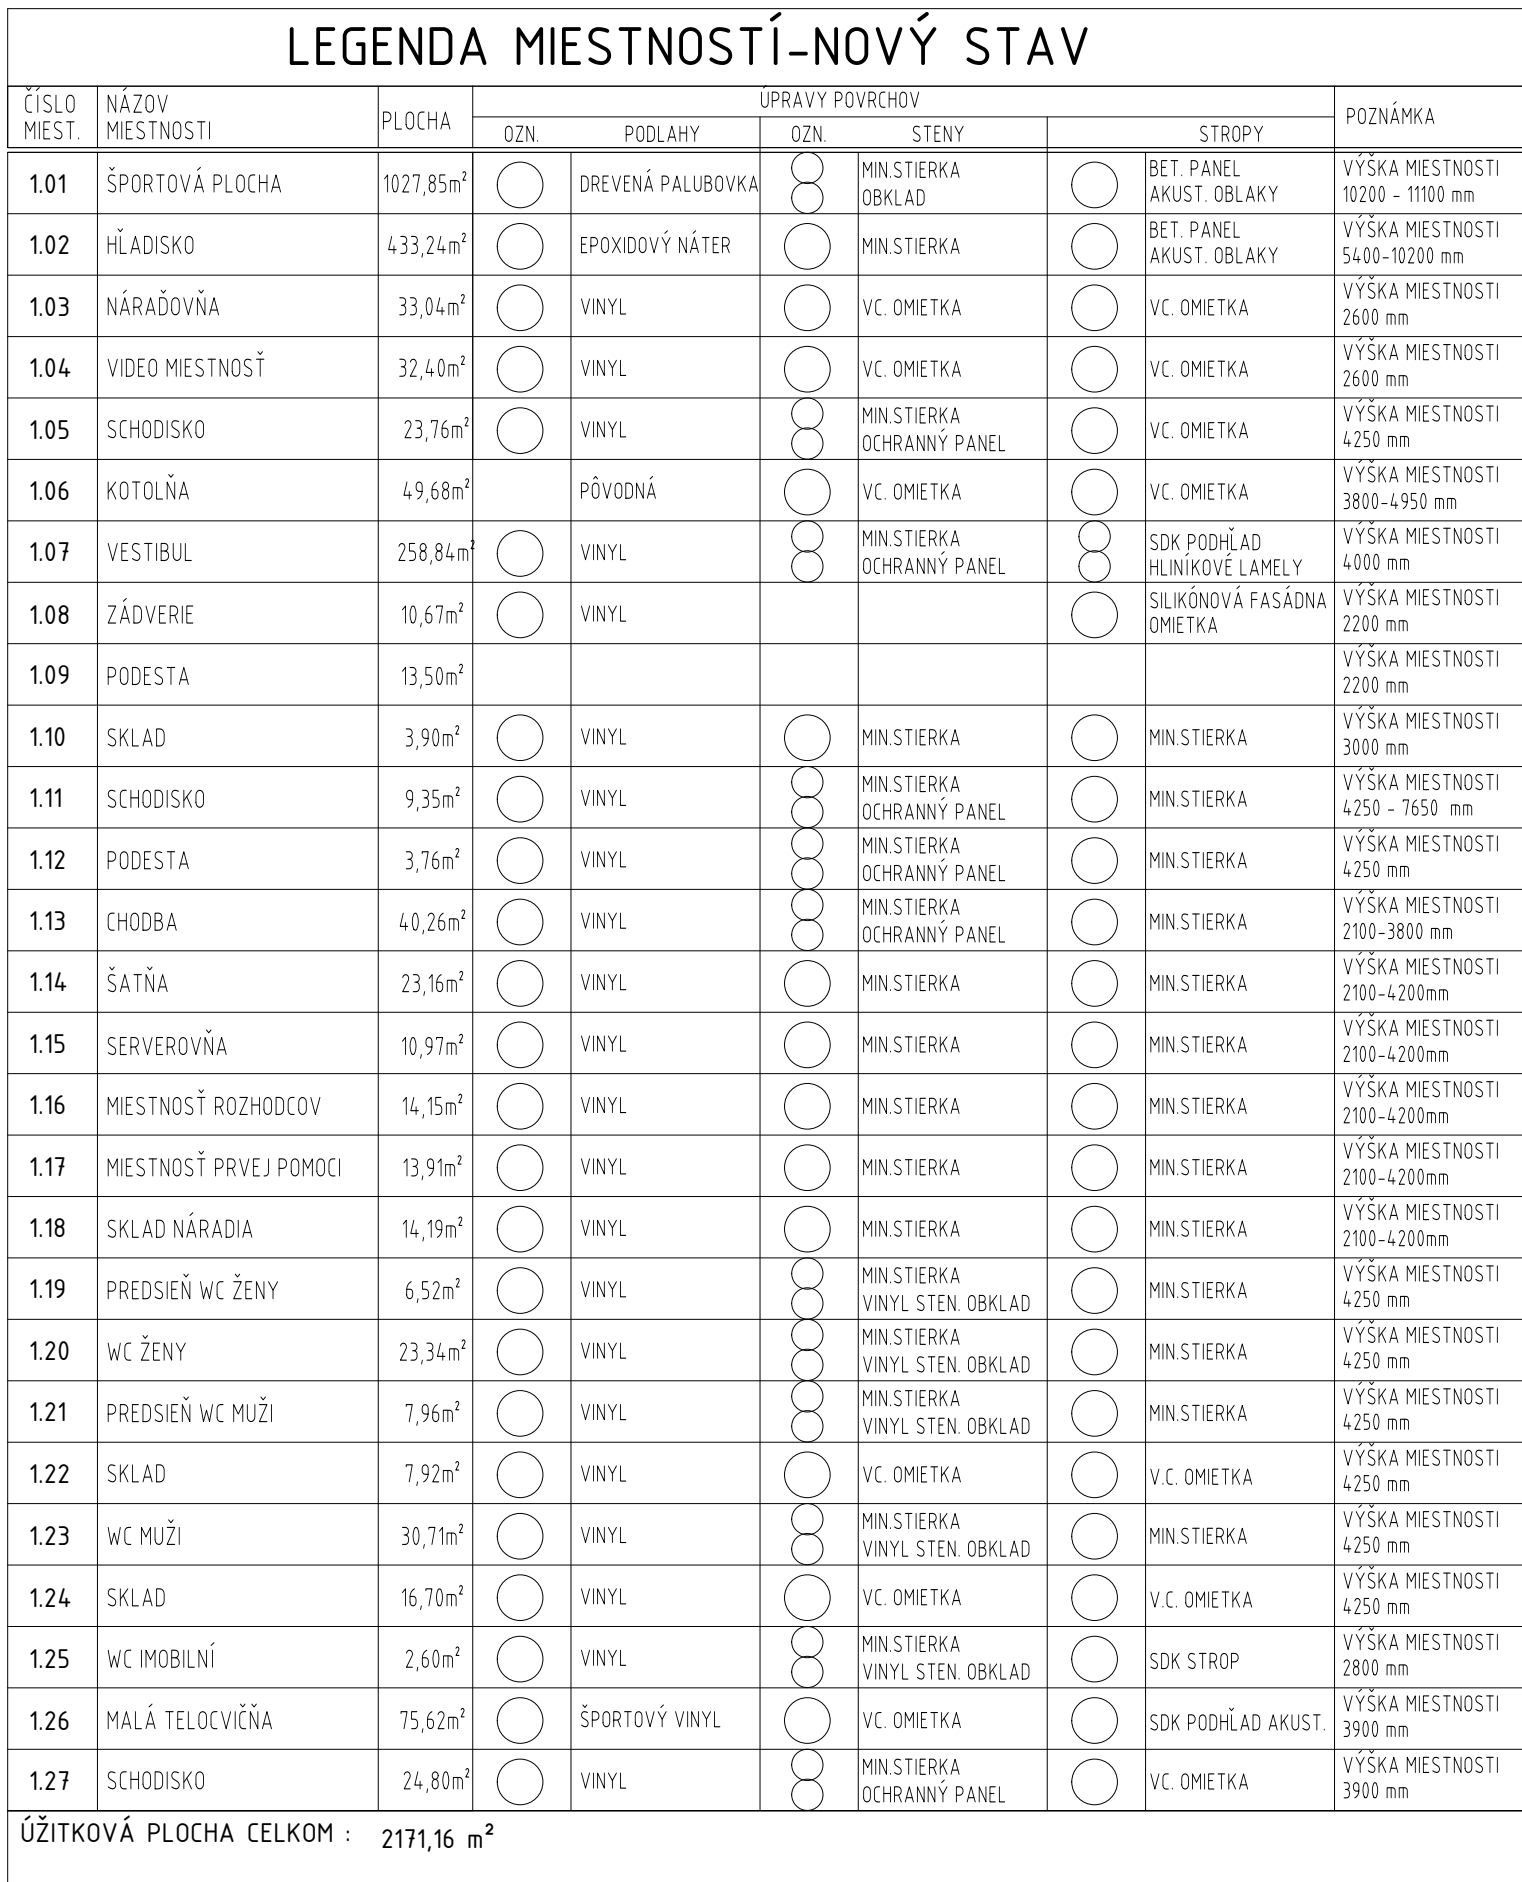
LEGENDA MIESTNOSTÍ–NOVÝ STAV

| ČÍSLO MIEST. | NÁZOV MIESTNOSTI | PLOCHA | ÚPRAVY POVRCHOV OZN. | PODLAHY | OZN. | STENY | | STROPY | POZNÁMKA |
|---|---|---|---|---|---|---|---|---|---|
| 1.01 | ŠPORTOVÁ PLOCHA | 1027,85m² | | DREVENÁ PALUBOVKA | | MIN.STIERKA OBKLAD | | BET. PANEL AKUST. OBLAKY | VÝŠKA MIESTNOSTI 10200 - 11100 mm |
| 1.02 | HĽADISKO | 433,24m² | | EPOXIDOVÝ NÁTER | | MIN.STIERKA | | BET. PANEL AKUST. OBLAKY | VÝŠKA MIESTNOSTI 5400-10200 mm |
| 1.03 | NÁRAĎOVŇA | 33,04m² | | VINYL | | VC. OMIETKA | | VC. OMIETKA | VÝŠKA MIESTNOSTI 2600 mm |
| 1.04 | VIDEO MIESTNOSŤ | 32,40m² | | VINYL | | VC. OMIETKA | | VC. OMIETKA | VÝŠKA MIESTNOSTI 2600 mm |
| 1.05 | SCHODISKO | 23,76m² | | VINYL | | MIN.STIERKA OCHRANNÝ PANEL | | VC. OMIETKA | VÝŠKA MIESTNOSTI 4250 mm |
| 1.06 | KOTOLŇA | 49,68m² | | PÔVODNÁ | | VC. OMIETKA | | VC. OMIETKA | VÝŠKA MIESTNOSTI 3800-4950 mm |
| 1.07 | VESTIBUL | 258,84m² | | VINYL | | MIN.STIERKA OCHRANNÝ PANEL | | SDK PODHĽAD HLINÍKOVÉ LAMELY | VÝŠKA MIESTNOSTI 4000 mm |
| 1.08 | ZÁDVERIE | 10,67m² | | VINYL | | | | SILIKÓNOVÁ FASÁDNA OMIETKA | VÝŠKA MIESTNOSTI 2200 mm |
| 1.09 | PODESTA | 13,50m² | | | | | | | VÝŠKA MIESTNOSTI 2200 mm |
| 1.10 | SKLAD | 3,90m² | | VINYL | | MIN.STIERKA | | MIN.STIERKA | VÝŠKA MIESTNOSTI 3000 mm |
| 1.11 | SCHODISKO | 9,35m² | | VINYL | | MIN.STIERKA OCHRANNÝ PANEL | | MIN.STIERKA | VÝŠKA MIESTNOSTI 4250 - 7650 mm |
| 1.12 | PODESTA | 3,76m² | | VINYL | | MIN.STIERKA OCHRANNÝ PANEL | | MIN.STIERKA | VÝŠKA MIESTNOSTI 4250 mm |
| 1.13 | CHODBA | 40,26m² | | VINYL | | MIN.STIERKA OCHRANNÝ PANEL | | MIN.STIERKA | VÝŠKA MIESTNOSTI 2100-3800 mm |
| 1.14 | ŠATŇA | 23,16m² | | VINYL | | MIN.STIERKA | | MIN.STIERKA | VÝŠKA MIESTNOSTI 2100-4200mm |
| 1.15 | SERVEROVŇA | 10,97m² | | VINYL | | MIN.STIERKA | | MIN.STIERKA | VÝŠKA MIESTNOSTI 2100-4200mm |
| 1.16 | MIESTNOSŤ ROZHODCOV | 14,15m² | | VINYL | | MIN.STIERKA | | MIN.STIERKA | VÝŠKA MIESTNOSTI 2100-4200mm |
| 1.17 | MIESTNOSŤ PRVEJ POMOCI | 13,91m² | | VINYL | | MIN.STIERKA | | MIN.STIERKA | VÝŠKA MIESTNOSTI 2100-4200mm |
| 1.18 | SKLAD NÁRADIA | 14,19m² | | VINYL | | MIN.STIERKA | | MIN.STIERKA | VÝŠKA MIESTNOSTI 2100-4200mm |
| 1.19 | PREDSIEŇ WC ŽENY | 6,52m² | | VINYL | | MIN.STIERKA VINYL STEN. OBKLAD | | MIN.STIERKA | VÝŠKA MIESTNOSTI 4250 mm |
| 1.20 | WC ŽENY | 23,34m² | | VINYL | | MIN.STIERKA VINYL STEN. OBKLAD | | MIN.STIERKA | VÝŠKA MIESTNOSTI 4250 mm |
| 1.21 | PREDSIEŇ WC MUŽI | 7,96m² | | VINYL | | MIN.STIERKA VINYL STEN. OBKLAD | | MIN.STIERKA | VÝŠKA MIESTNOSTI 4250 mm |
| 1.22 | SKLAD | 7,92m² | | VINYL | | VC. OMIETKA | | V.C. OMIETKA | VÝŠKA MIESTNOSTI 4250 mm |
| 1.23 | WC MUŽI | 30,71m² | | VINYL | | MIN.STIERKA VINYL STEN. OBKLAD | | MIN.STIERKA | VÝŠKA MIESTNOSTI 4250 mm |
| 1.24 | SKLAD | 16,70m² | | VINYL | | VC. OMIETKA | | V.C. OMIETKA | VÝŠKA MIESTNOSTI 4250 mm |
| 1.25 | WC IMOBILNÍ | 2,60m² | | VINYL | | MIN.STIERKA VINYL STEN. OBKLAD | | SDK STROP | VÝŠKA MIESTNOSTI 2800 mm |
| 1.26 | MALÁ TELOCVIČŇA | 75,62m² | | ŠPORTOVÝ VINYL | | VC. OMIETKA | | SDK PODHĽAD AKUST. | VÝŠKA MIESTNOSTI 3900 mm |
| 1.27 | SCHODISKO | 24,80m² | | VINYL | | MIN.STIERKA OCHRANNÝ PANEL | | VC. OMIETKA | VÝŠKA MIESTNOSTI 3900 mm |

ÚŽITKOVÁ PLOCHA CELKOM : 2171,16 m²